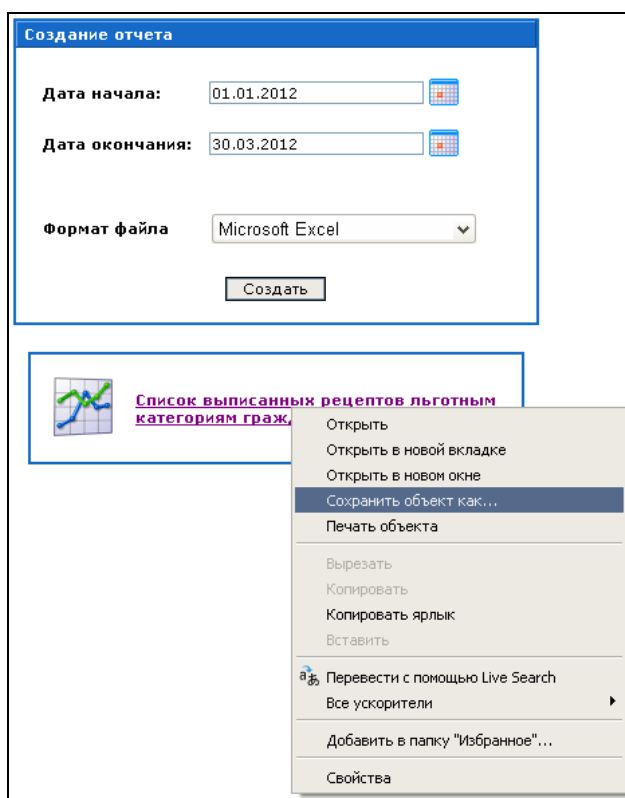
Создание отчета

Дата начала: 01.01.2012

Дата окончания: 30.03.2012

Формат файла Microsoft Excel

Создать

Список выписанных рецептов льготным категориям гражд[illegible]

Открыть
Открыть в новой вкладке
Открыть в новом окне
Сохранить объект как...
Печать объекта
Вырезать
Копировать
Копировать ярлык
Вставить
Перевести с помощью Live Search
Все ускорители
Добавить в папку "Избранное"...
Свойства